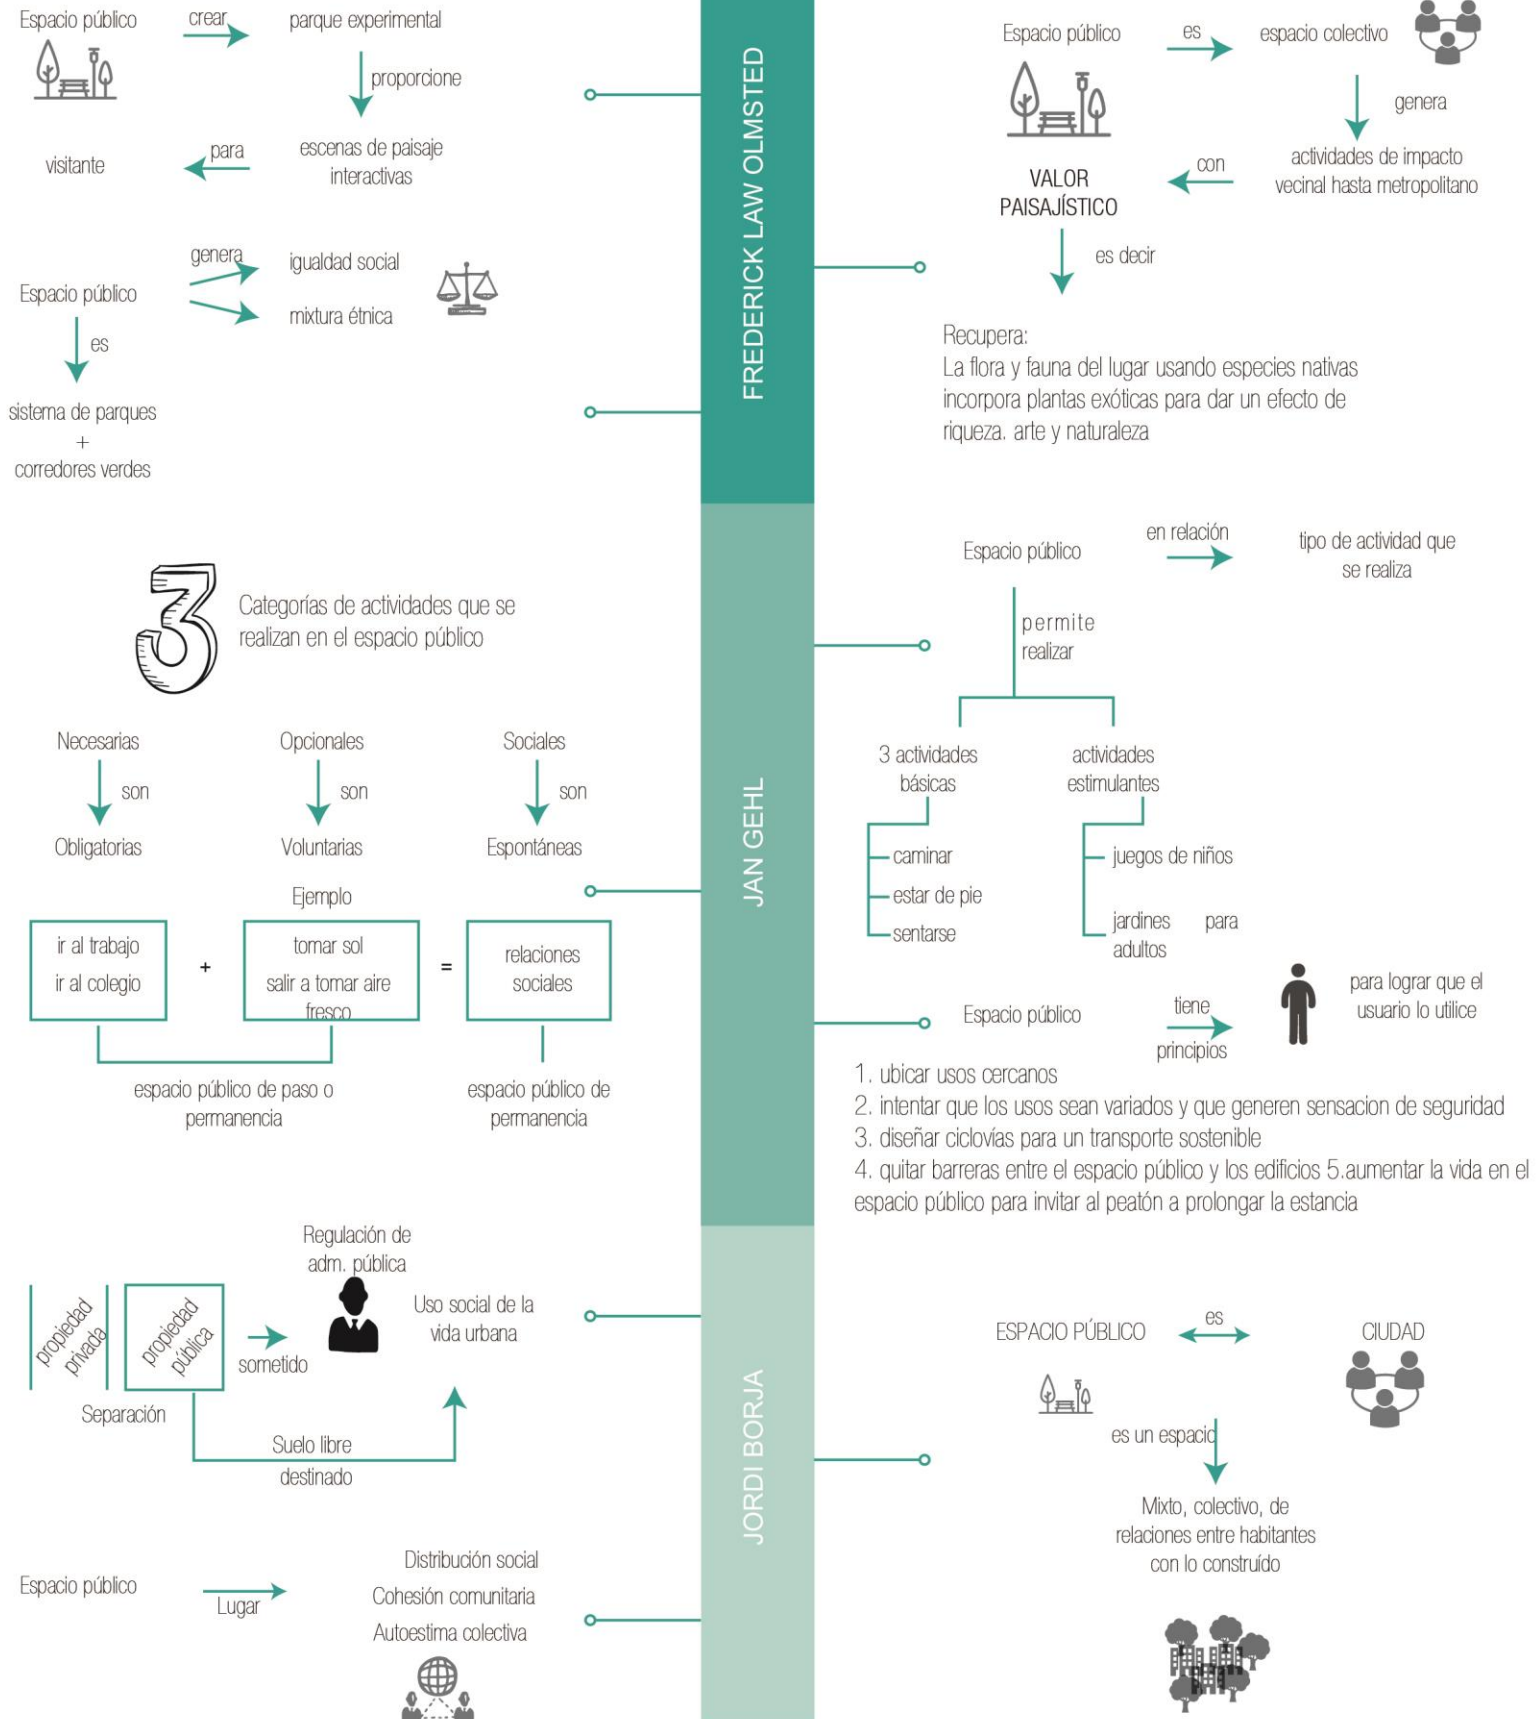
Espacio público crear parque experimental

proporcione

visitante para escenas de paisaje interactivas

Espacio público genera igualdad social

mixtura étnica

es

sistema de parques
+
corredores verdes

FREDERICK LAW OLMSTED

Espacio público es espacio colectivo

genera

VALOR PAISAJÍSTICO con actividades de impacto vecinal hasta metropolitano

es decir

Recupera:
La flora y fauna del lugar usando especies nativas incorpora plantas exóticas para dar un efecto de riqueza, arte y naturaleza

3 Categorías de actividades que se realizan en el espacio público

Necesarias son Obligatorias

Opcionales son Voluntarias

Sociales son Espontáneas

Ejemplo

| ir al trabajo ir al colegio | + | tomar sol salir a tomar aire fresco | = | relaciones sociales |

espacio público de paso o permanencia

espacio público de permanencia

JAN GEHL

Espacio público en relación tipo de actividad que se realiza

permite realizar

3 actividades básicas

caminar
estar de pie
sentarse

actividades estimulantes

juegos de niños
jardines para adultos

Espacio público tiene principios para lograr que el usuario lo utilice

1. ubicar usos cercanos
2. intentar que los usos sean variados y que generen sensacion de seguridad
3. diseñar ciclovías para un transporte sostenible
4. quitar barreras entre el espacio público y los edificios 5.aumentar la vida en el espacio público para invitar al peatón a prolongar la estancia

Regulación de adm. pública

propiedad privada

propiedad pública

sometido

Uso social de la vida urbana

Separación

Suelo libre destinado

Espacio público Lugar

Distribución social
Cohesión comunitaria
Autoestima colectiva

JORDI BORJA

ESPACIO PÚBLICO es CIUDAD

es un espacio

Mixto, colectivo, de relaciones entre habitantes con lo construído